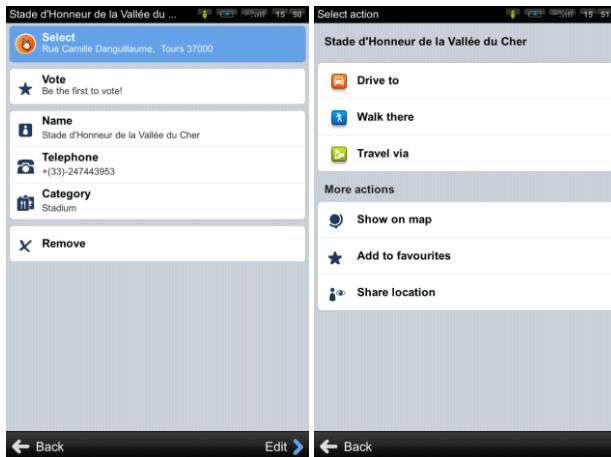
Stade d'Honneur de la Vallée du ... 15 50

Select
Rue Camille Danguillaume, Tours 37000

Vote
Be the first to vote!

Name
Stade d'Honneur de la Vallée du Cher

Telephone
+(33)-247443953

Category
Stadium

Remove

Back

Edit

Select action 15 51

Stade d'Honneur de la Vallée du Cher

Drive to

Walk there

Travel via

More actions

Show on map

Add to favourites

Share location

Back